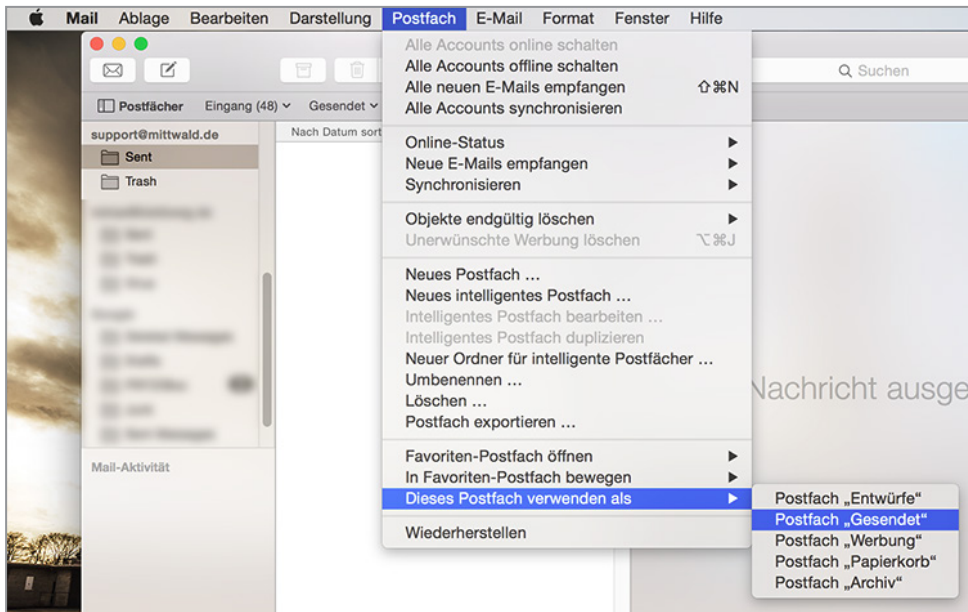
Mail Ablage Bearbeiten Darstellung Postfach E-Mail Format Fenster Hilfe

Postfächer Eingang (48) Gesendet

support@mittwald.de
Sent
Trash

Mail-Aktivität

Nach Datum sort

Q Suchen

Alle Accounts online schalten
Alle Accounts offline schalten
Alle neuen E-Mails empfangen ⇧⌘N
Alle Accounts synchronisieren

Online-Status
Neue E-Mails empfangen
Synchronisieren

Objekte endgültig löschen
Unerwünschte Werbung löschen ⌥⌘J

Neues Postfach ...
Neues intelligentes Postfach ...
Intelligentes Postfach bearbeiten ...
Intelligentes Postfach duplizieren
Neuer Ordner für intelligente Postfächer ...
Umbenennen ...
Löschen ...
Postfach exportieren ...

Favoriten-Postfach öffnen
In Favoriten-Postfach bewegen
Dieses Postfach verwenden als

Wiederherstellen

Postfach „Entwürfe“
Postfach „Gesendet“
Postfach „Werbung“
Postfach „Papierkorb“
Postfach „Archiv“

Nachricht ausge